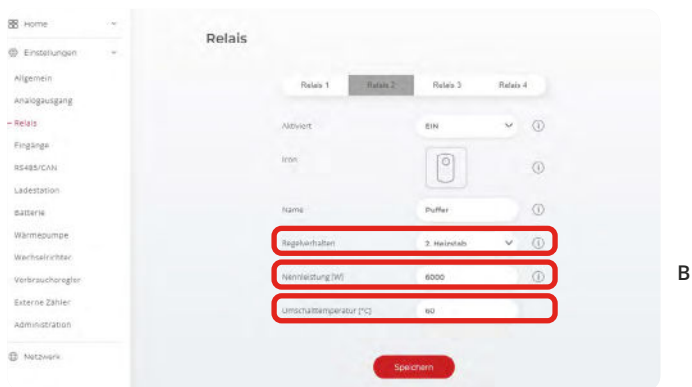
Home
Einstellungen
Allgemein
Analogausgang
– Relais
Eingänge
RS485/CAN
Ladestation
Batterie
Wärmepumpe
Wechselrichter
Verbrauchsregler
Externe Zähler
Administration
Netzwerk

Relais

Relais 1
Relais 2
Relais 3
Relais 4

Aktiviert
EIN

Icon

Name
Puffer

Regelverhalten
2. Heizstab

Nennleistung [W]
6000

Umschalttemperatur [°C]
60

Speichern

B